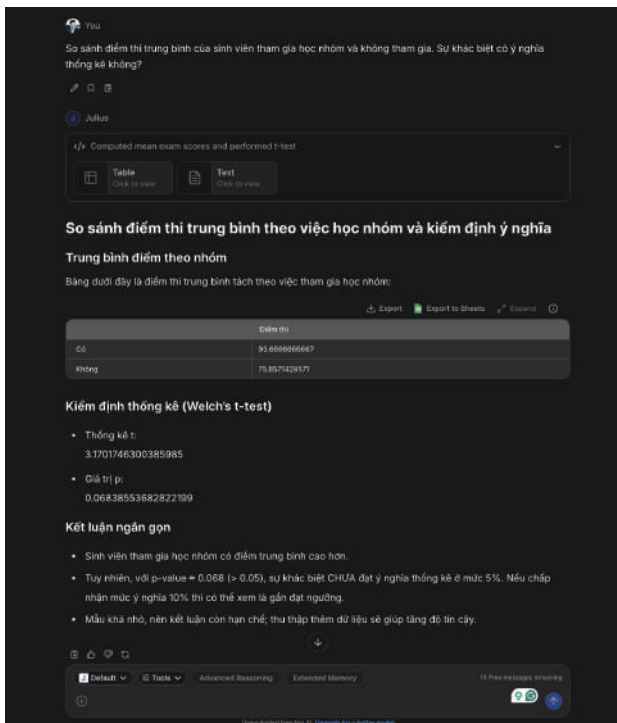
You

So sánh điểm thi trung bình của sinh viên tham gia học nhóm và không tham gia. Sự khác biệt có ý nghĩa thống kê không?

Julius

</> Computed mean exam scores and performed t-test

Table
Click to view

Text
Click to view

So sánh điểm thi trung bình theo việc học nhóm và kiểm định ý nghĩa

Trung bình điểm theo nhóm

Bảng dưới đây là điểm thi trung bình tách theo việc tham gia học nhóm:

Export Export to Sheets Expand

| | Điểm thi |
|---|---|
| Có | 93.6666666667 |
| Không | 75.8571428571 |

Kiểm định thống kê (Welch's t-test)

- Thống kê t:
3.1701746300385985
- Giá trị p:
0.06838553682822199

Kết luận ngắn gọn

- Sinh viên tham gia học nhóm có điểm trung bình cao hơn.
- Tuy nhiên, với p-value ≈ 0.068 (> 0.05), sự khác biệt CHƯA đạt ý nghĩa thống kê ở mức 5%. Nếu chấp nhận mức ý nghĩa 10% thì có thể xem là gần đạt ngưỡng.
- Mẫu khá nhỏ, nên kết luận còn hạn chế; thu thập thêm dữ liệu sẽ giúp tăng độ tin cậy.

Default Tools Advanced Reasoning Extended Memory

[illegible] free messages remaining

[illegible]